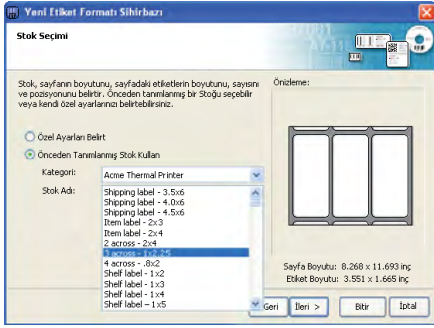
Yeni Etiket Formatı Sihirbazı

Stok Seçimi

Stok, sayfanın boyutunu, sayfadaki etiketlerin boyutunu, sayısını ve pozisyonunu belirtir. Önceden tanımlanmış bir Stoğu seçebilir veya kendi özel ayarlarınızı belirtebilirsiniz.

Önizleme:

Özel Ayarları Belirt

Önceden Tanımlanmış Stok Kullan

Kategori: Acme Thermal Printer

Stok Adı:

Shipping label - 3.5x6
Shipping label - 4.0x6
Shipping label - 4.5x6
Item label - 2x3
Item label - 2x4
2 across - 2x4
3 across - 1x2.25
4 across - .8x2
Shelf label - 1x2
Shelf label - 1x3
Shelf label - 1x4
Shelf label - 1x5

Sayfa Boyutu: 8.268 x 11.693 inç
Etiket Boyutu: 3.551 x 1.665 inç

Geri İleri > Bitir İptal